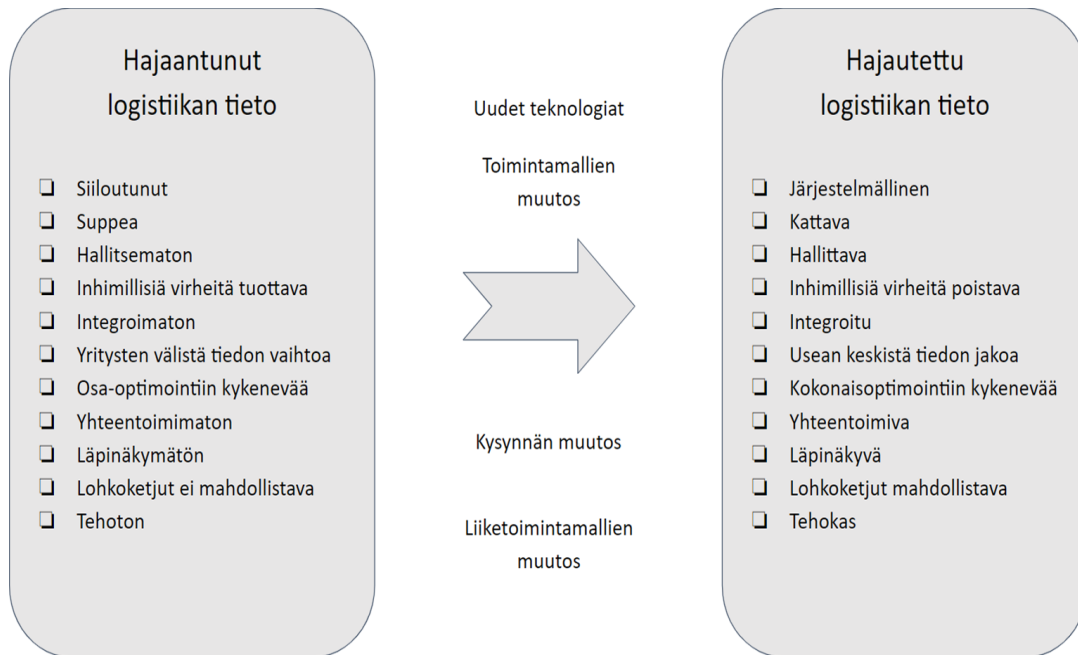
Hajaantunut logistiikan tieto

- Siiloutunut
- Suppea
- Hallitsematon
- Inhimillisiä virheitä tuottava
- Integroimaton
- Yritysten välistä tiedon vaihtoa
- Osa-optimointiin kykenevää
- Yhteentoimimaton
- Läpinäkymätön
- Lohkoketjut ei mahdollistava
- Tehoton

Uudet teknologiat

Toimintamallien muutos

Kysynnän muutos

Liiketoimintamallien muutos

Hajautettu logistiikan tieto

- Järjestelmällinen
- Kattava
- Hallittava
- Inhimillisiä virheitä poistava
- Integroitu
- Usean keskistä tiedon jakoa
- Kokonaisoptimointiin kykenevää
- Yhteentoimiva
- Läpinäkyvä
- Lohkoketjut mahdollistava
- Tehokas